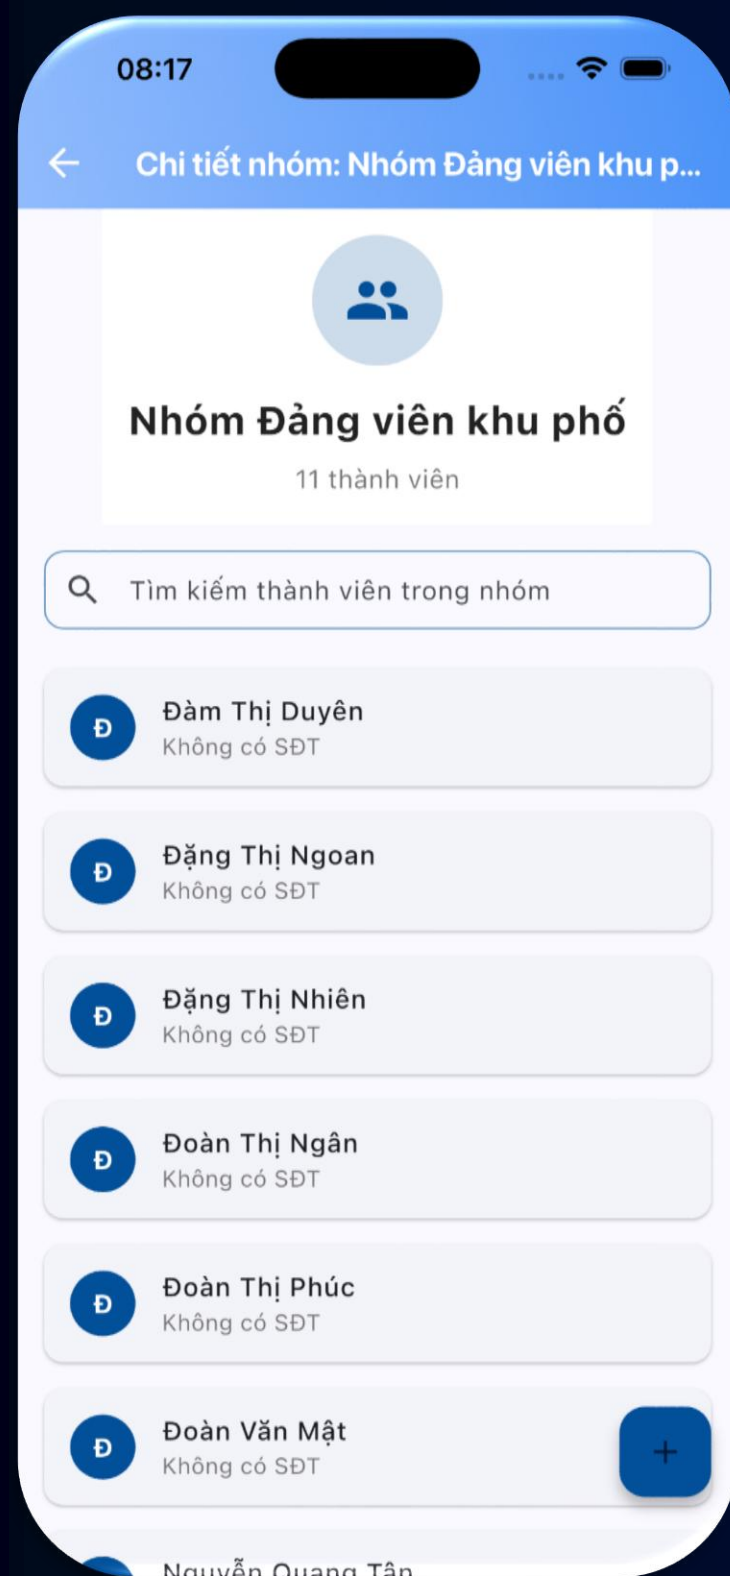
08:17

Chi tiết nhóm: Nhóm Đảng viên khu p...

Nhóm Đảng viên khu phố

11 thành viên

Tìm kiếm thành viên trong nhóm

Đ
Đàm Thị Duyên
Không có SĐT

Đ
Đặng Thị Ngoan
Không có SĐT

Đ
Đặng Thị Nhiên
Không có SĐT

Đ
Đoàn Thị Ngân
Không có SĐT

Đ
Đoàn Thị Phúc
Không có SĐT

Đ
Đoàn Văn Mật
Không có SĐT

+

Nguyễn Quang Tân